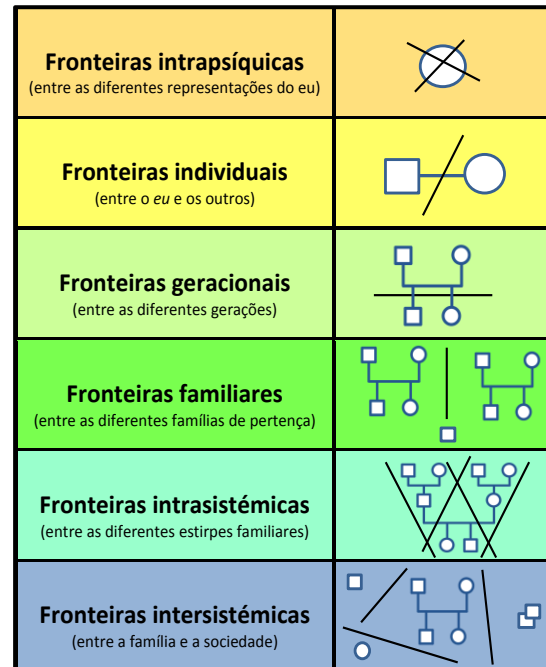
| | |
|---|---|
| **Fronteiras intrapsíquicas** (entre as diferentes representações do eu) | |
| **Fronteiras individuais** (entre o *eu* e os outros) | |
| **Fronteiras geracionais** (entre as diferentes gerações) | |
| **Fronteiras familiares** (entre as diferentes famílias de pertença) | |
| **Fronteiras intrasistémicas** (entre as diferentes estirpes familiares) | |
| **Fronteiras intersistémicas** (entre a família e a sociedade) | |